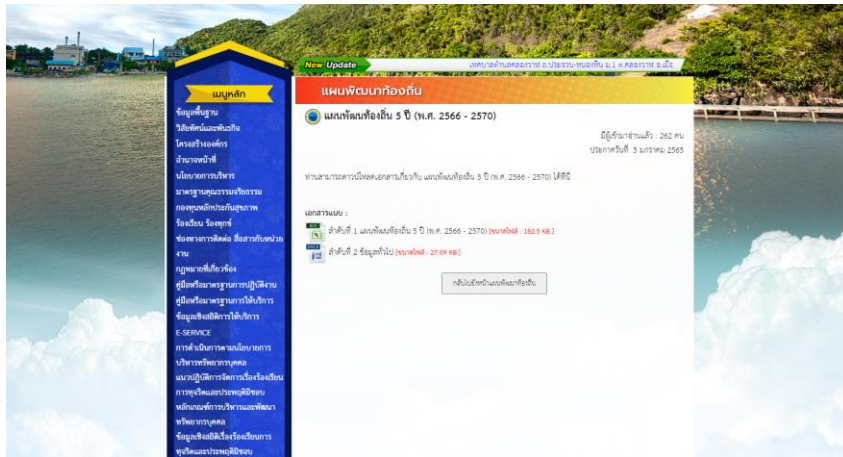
New Update

เทศบาลตำบลคลองวาฬ อ.ประจวบ-หนองหิน ม.1 ต.คลองวาฬ อ.เมือง

เมนูหลัก

ข้อมูลพื้นฐาน
วิสัยทัศน์และพันธกิจ
โครงสร้างองค์กร
อำนาจหน้าที่
นโยบายการบริหาร
มาตรฐานคุณธรรมจริยธรรม
กองทุนหลักประกันสุขภาพ
ร้องเรียน ร้องทุกข์
ช่องทางการติดต่อ สื่อสารกับหน่วยงาน
กฎหมายที่เกี่ยวข้อง
คู่มือหรือมาตรฐานการปฏิบัติงาน
คู่มือหรือมาตรฐานการให้บริการ
ข้อมูลเชิงสถิติการให้บริการ
E-SERVICE
การดำเนินการตามนโยบายการบริหารทรัพยากรบุคคล
แนวปฏิบัติการจัดการเรื่องร้องเรียนการทุจริตและประพฤติมิชอบ
หลักเกณฑ์การบริหารและพัฒนาทรัพยากรบุคคล
ข้อมูลเชิงสถิติเรื่องร้องเรียนการทุจริตและประพฤติมิชอบ

แผนพัฒนาท้องถิ่น

แผนพัฒนาท้องถิ่น 5 ปี (พ.ศ. 2566 - 2570)

มีผู้เข้าชมอ่านแล้ว : 262 คน
ประกาศวันที่ 5 มกราคม 2565

ท่านสามารถดาวน์โหลดเอกสารเกี่ยวกับ แผนพัฒนาท้องถิ่น 5 ปี (พ.ศ. 2566 - 2570) ได้ที่นี่

เอกสารแนบ :

ลำดับที่ 1 แผนพัฒนาท้องถิ่น 5 ปี (พ.ศ. 2566 - 2570) [ขนาดไฟล์ : 182.5 KB.]
ลำดับที่ 2 ข้อมูลทั่วไป [ขนาดไฟล์ : 27.09 KB.]

กลับไปยังหน้าแผนพัฒนาท้องถิ่น